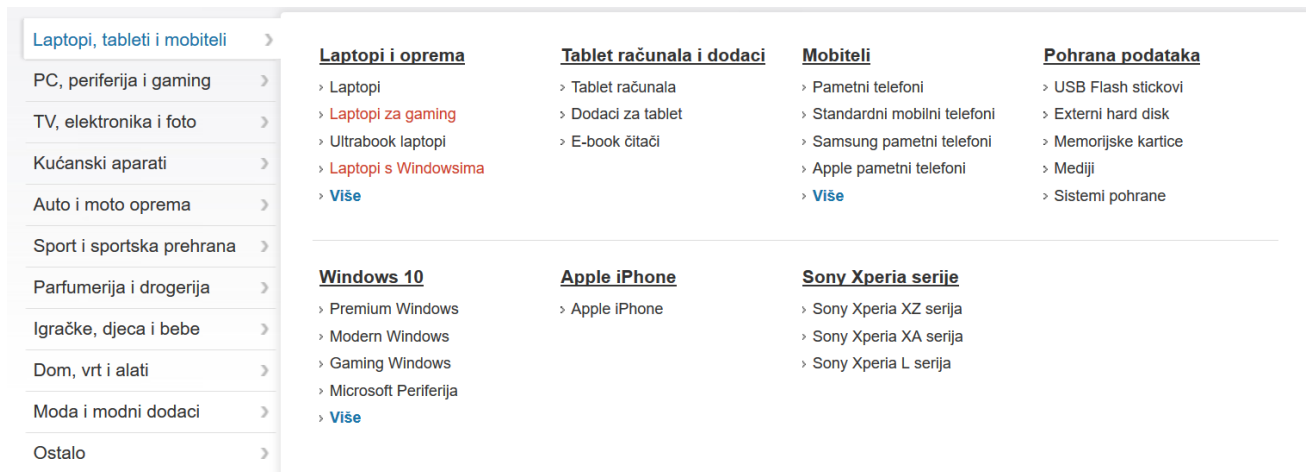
Laptopi, tableti i mobiteli ›
PC, periferija i gaming ›
TV, elektronika i foto ›
Kućanski aparati ›
Auto i moto oprema ›
Sport i sportska prehrana ›
Parfumerija i drogerija ›
Igračke, djeca i bebe ›
Dom, vrt i alati ›
Moda i modni dodaci ›
Ostalo ›

Laptopi i oprema
› Laptopi
› Laptopi za gaming
› Ultrabook laptopi
› Laptopi s Windowsima
› Više

Tablet računala i dodaci
› Tablet računala
› Dodaci za tablet
› E-book čitači

Mobiteli
› Pametni telefoni
› Standardni mobilni telefoni
› Samsung pametni telefoni
› Apple pametni telefoni
› Više

Pohrana podataka
› USB Flash stickovi
› Externi hard disk
› Memorijske kartice
› Mediji
› Sistemi pohrane

Windows 10
› Premium Windows
› Modern Windows
› Gaming Windows
› Microsoft Periferija
› Više

Apple iPhone
› Apple iPhone

Sony Xperia serije
› Sony Xperia XZ serija
› Sony Xperia XA serija
› Sony Xperia L serija